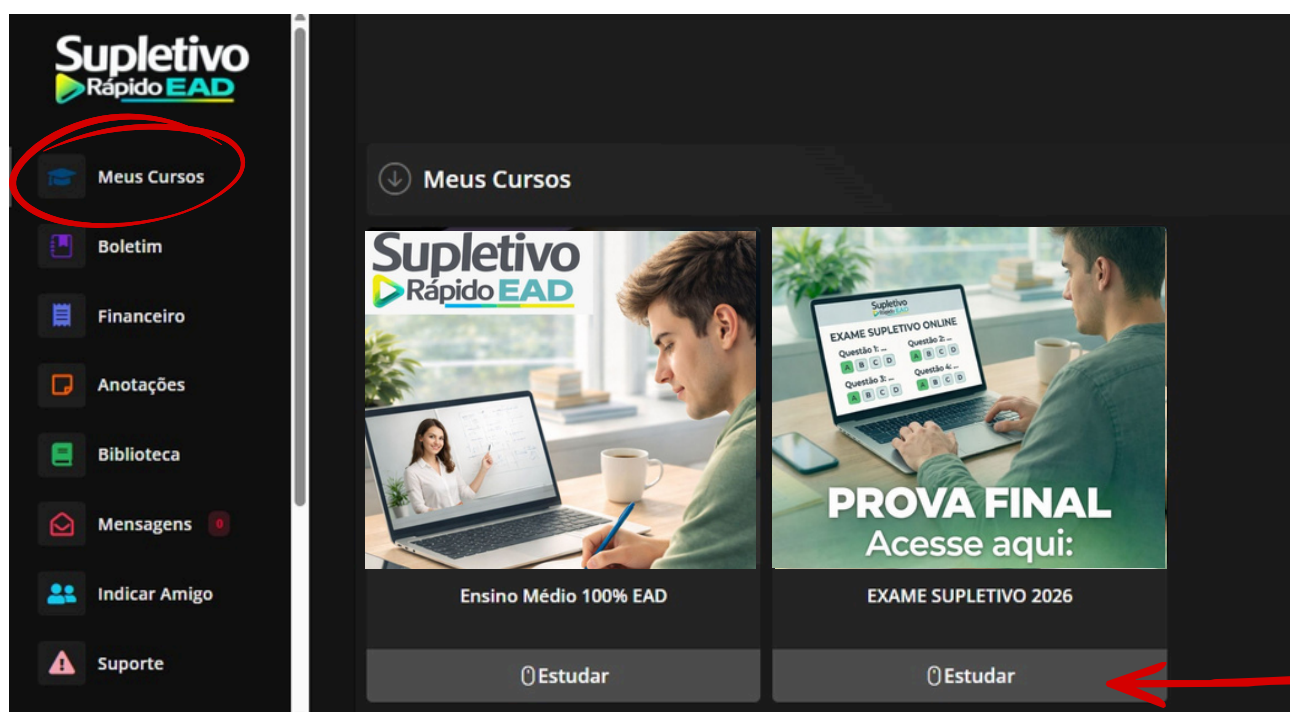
Supletivo Rápido EAD

Meus Cursos

Boletim

Financeiro

Anotações

Biblioteca

Mensagens 0

Indicar Amigo

Suporte

Meus Cursos

Supletivo Rápido EAD

Ensino Médio 100% EAD

Estudar

Supletivo Rápido EAD

EXAME SUPLETIVO ONLINE

Questão 1: ... A B C D

Questão 2: ... A B C D

Questão 3: ... A B C D

Questão 4: ... A B C D

PROVA FINAL
Acesse aqui:

EXAME SUPLETIVO 2026

Estudar